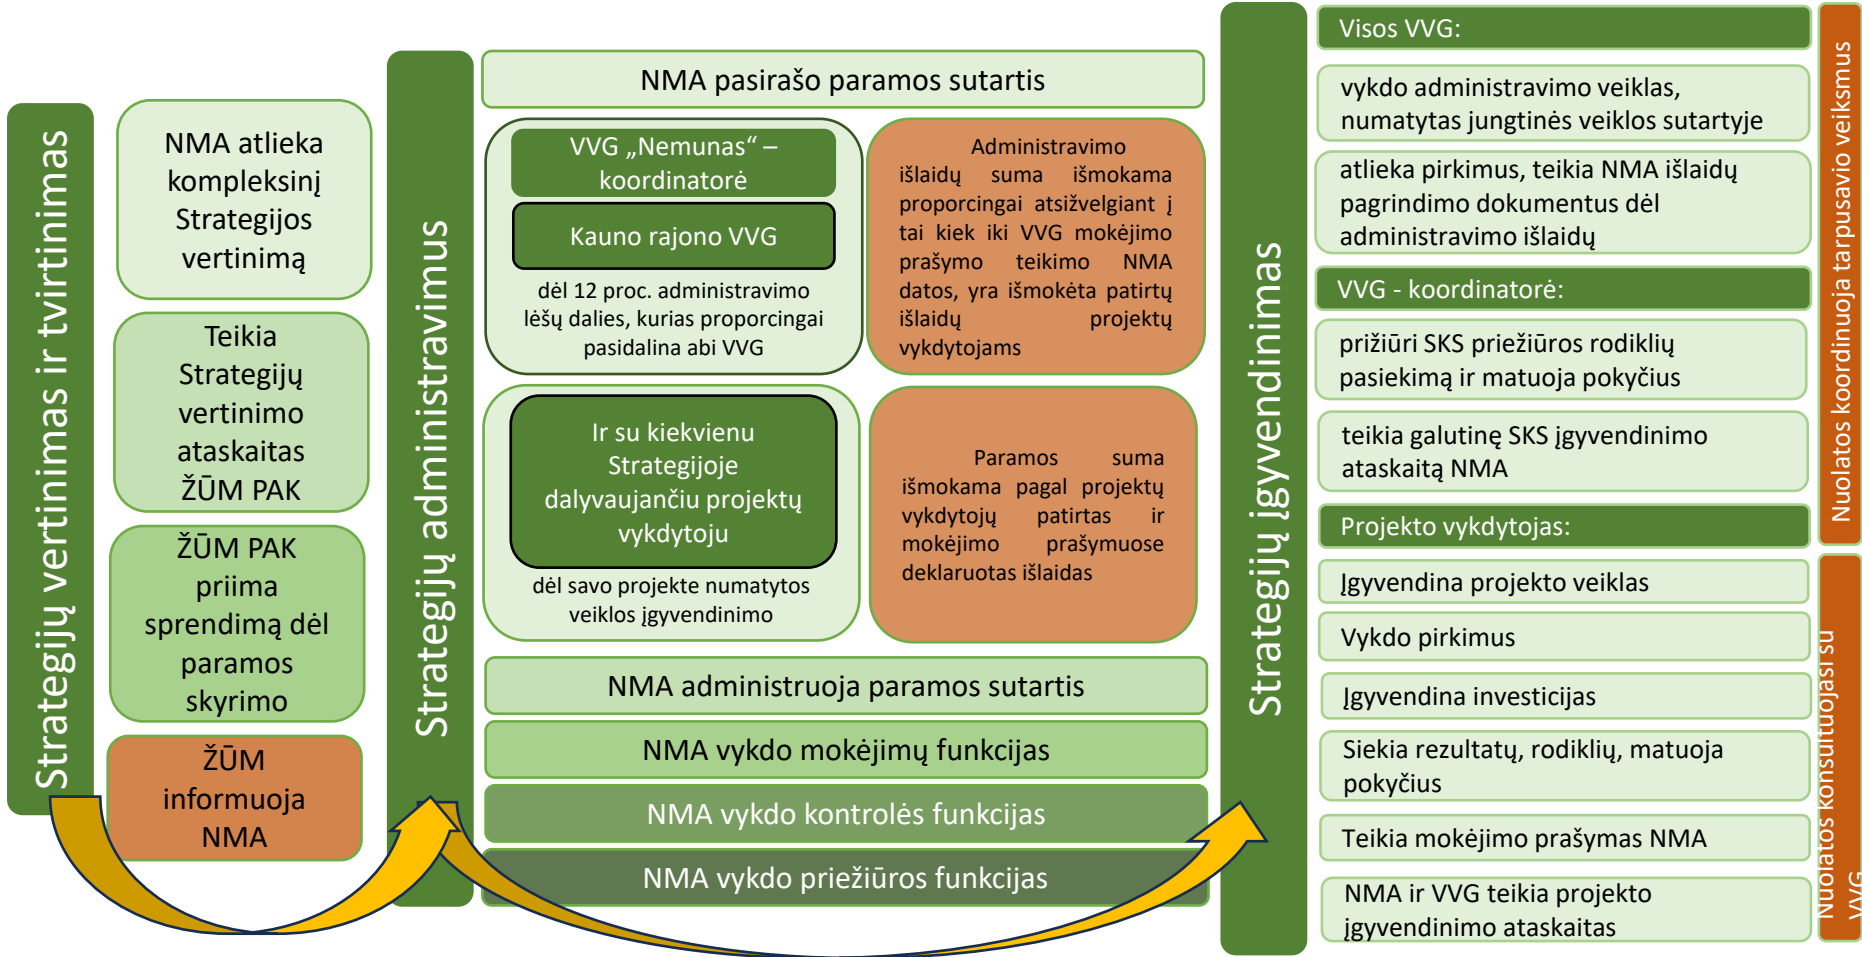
Strategijų vertinimas ir tvirtinimas

NMA atlieka kompleksinį Strategijos vertinimą

Teikia Strategijų vertinimo ataskaitas ŽŪM PAK

ŽŪM PAK priima sprendimą dėl paramos skyrimo

ŽŪM informuoja NMA

Strategijų administravimus

NMA pasirašo paramos sutartis

VVG „Nemunas" – koordinatorė

Kauno rajono VVG

dėl 12 proc. administravimo lėšų dalies, kurias proporcingai pasidalina abi VVG

Administravimo išlaidų suma išmokama proporcingai atsižvelgiant į tai kiek iki VVG mokėjimo prašymo teikimo NMA datos, yra išmokėta patirtų išlaidų projektų vykdytojams

Ir su kiekvienu Strategijoje dalyvaujančiu projektų vykdytoju

dėl savo projekte numatytos veiklos įgyvendinimo

Paramos suma išmokama pagal projektų vykdytojų patirtas ir mokėjimo prašymuose deklaruotas išlaidas

NMA administruoja paramos sutartis

NMA vykdo mokėjimų funkcijas

NMA vykdo kontrolės funkcijas

NMA vykdo priežiūros funkcijas

Strategijų įgyvendinimas

Visos VVG:

vykdo administravimo veiklas, numatytas jungtinės veiklos sutartyje

atlieka pirkimus, teikia NMA išlaidų pagrindimo dokumentus dėl administravimo išlaidų

VVG - koordinatorė:

prižiūri SKS priežiūros rodiklių pasiekimą ir matuoja pokyčius

teikia galutinę SKS įgyvendinimo ataskaitą NMA

Projekto vykdytojas:

Įgyvendina projekto veiklas

Vykdo pirkimus

Įgyvendina investicijas

Siekia rezultatų, rodiklių, matuoja pokyčius

Teikia mokėjimo prašymas NMA

NMA ir VVG teikia projekto įgyvendinimo ataskaitas

Nuolatos koordinuoja tarpusavio veiksmus

Nuolatos konsultuojasi su VVG